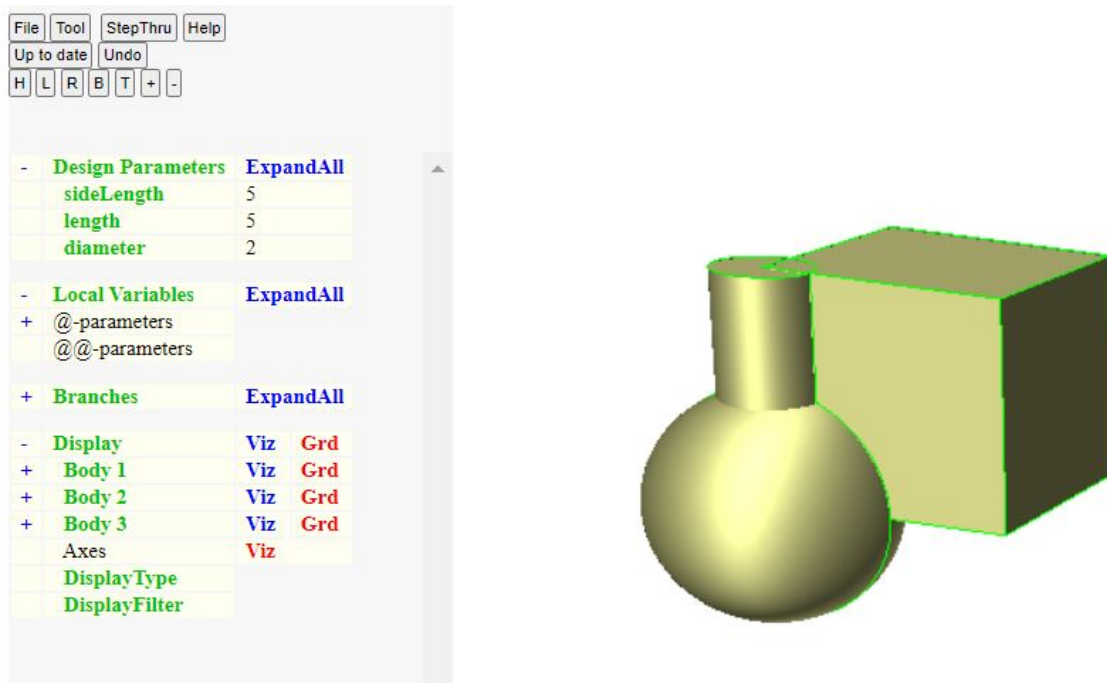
File Tool StepThru Help
Up to date Undo
H L R B T + -

| - | Design Parameters | ExpandAll | |
|---|---|---|---|
| | sideLength | 5 | |
| | length | 5 | |
| | diameter | 2 | |
| - | Local Variables | ExpandAll | |
| + | @-parameters | | |
| | @@-parameters | | |
| + | Branches | ExpandAll | |
| - | Display | Viz | Grd |
| + | Body 1 | Viz | Grd |
| + | Body 2 | Viz | Grd |
| + | Body 3 | Viz | Grd |
| | Axes | Viz | |
| | DisplayType | | |
| | DisplayFilter | | |